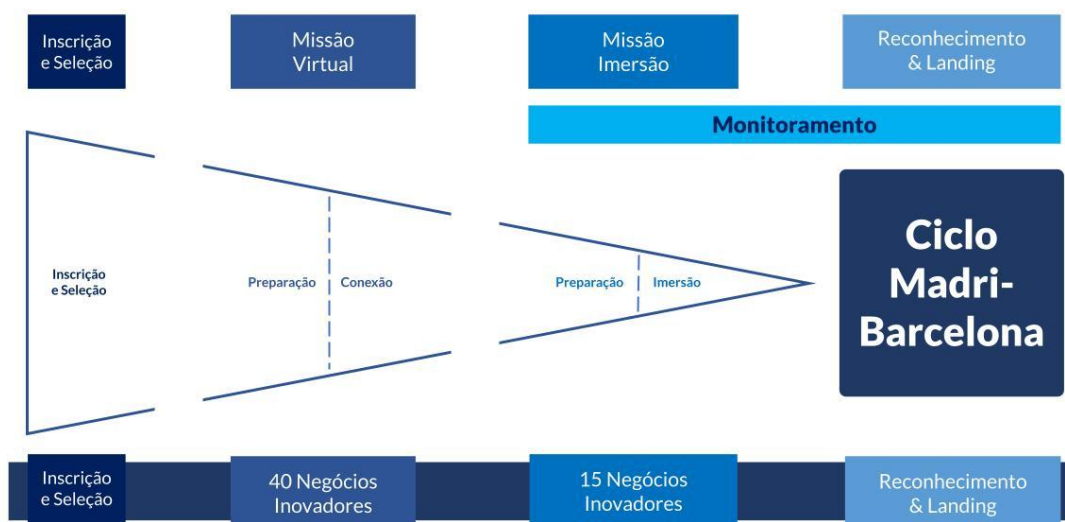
Inscrição e Seleção

Missão Virtual

Missão Imersão

Reconhecimento & Landing

Monitoramento

Inscrição e Seleção

Preparação

Conexão

Preparação

Imersão

Ciclo Madri-Barcelona

Inscrição e Seleção

40 Negócios Inovadores

15 Negócios Inovadores

Reconhecimento & Landing